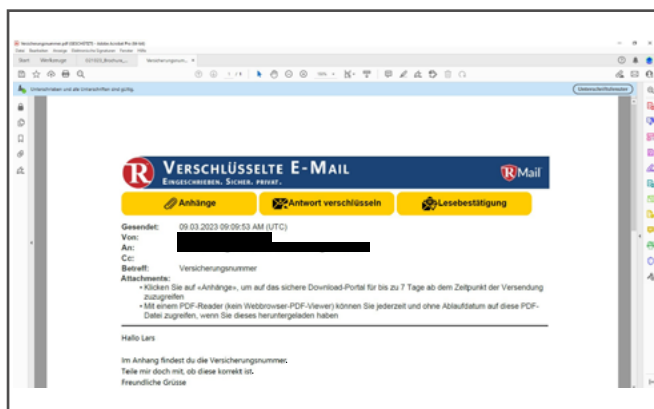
Versicherungsnummer.pdf (GESCHÜTZT) - Adobe Acrobat Pro (64-bit)

Start Werkzeuge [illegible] Versicherungsnum... ×

1 / 1

Unterschrieben und alle Unterschriften sind gültig. Unterschriftenfenster

R VERSCHLÜSSELTE E-MAIL
EINGESCHRIEBEN. SICHER. PRIVAT.
RMail

Anhänge | Antwort verschlüsseln | Lesebestätigung

Gesendet: 09.03.2023 09:09:53 AM (UTC)
Von:
An:
Cc:
Betreff: Versicherungsnummer
Attachments:
• Klicken Sie auf «Anhänge», um auf das sichere Download-Portal für bis zu 7 Tage ab dem Zeitpunkt der Versendung zuzugreifen
• Mit einem PDF-Reader (kein Webbrowser-PDF-Viewer) können Sie jederzeit und ohne Ablaufdatum auf diese PDF-Datei zugreifen, wenn Sie dieses heruntergeladen haben

Hallo Lars

Im Anhang findest du die Versicherungsnummer.
Teile mir doch mit, ob diese korrekt ist.
Freundliche Grüsse